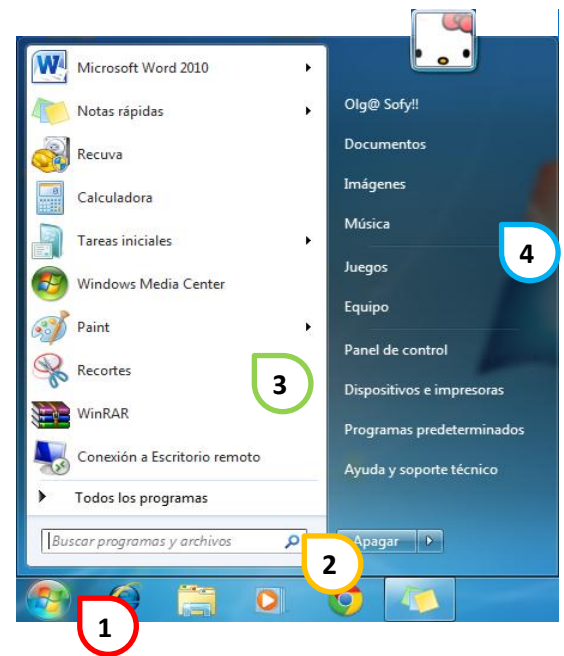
Microsoft Word 2010

Notas rápidas

Recuva

Calculadora

Tareas iniciales

Windows Media Center

Paint

Recortes

WinRAR

Conexión a Escritorio remoto

Todos los programas

Buscar programas y archivos

Olg@ Sofy!!

Documentos

Imágenes

Música

Juegos

Equipo

Panel de control

Dispositivos e impresoras

Programas predeterminados

Ayuda y soporte técnico

Apagar

1

2

3

4